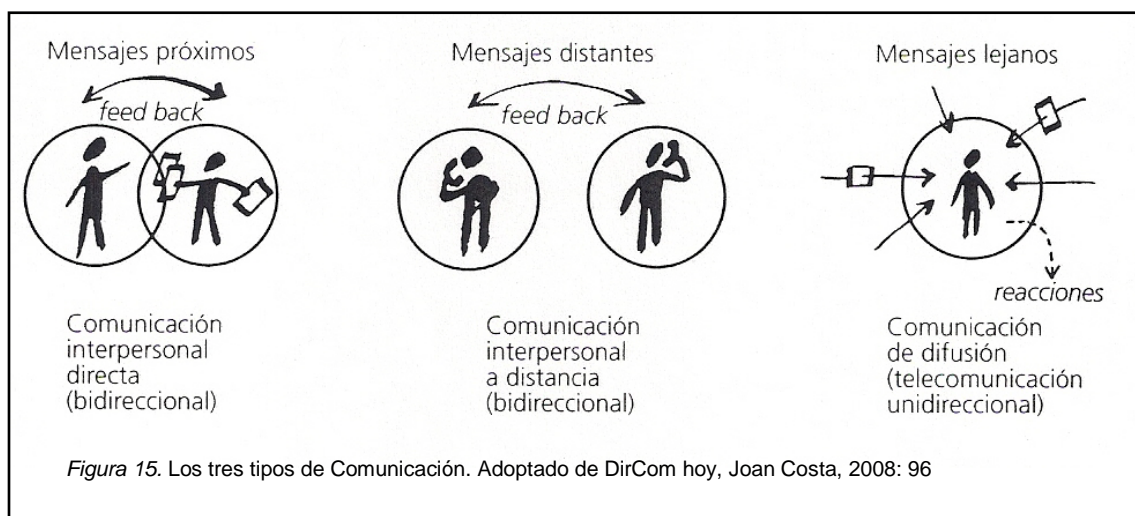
Mensajes próximos

feed back

Comunicación interpersonal directa (bidireccional)

Mensajes distantes

feed back

Comunicación interpersonal a distancia (bidireccional)

Mensajes lejanos

reacciones

Comunicación de difusión (telecomunicación unidireccional)

*Figura 15.* Los tres tipos de Comunicación. Adoptado de DirCom hoy, Joan Costa, 2008: 96